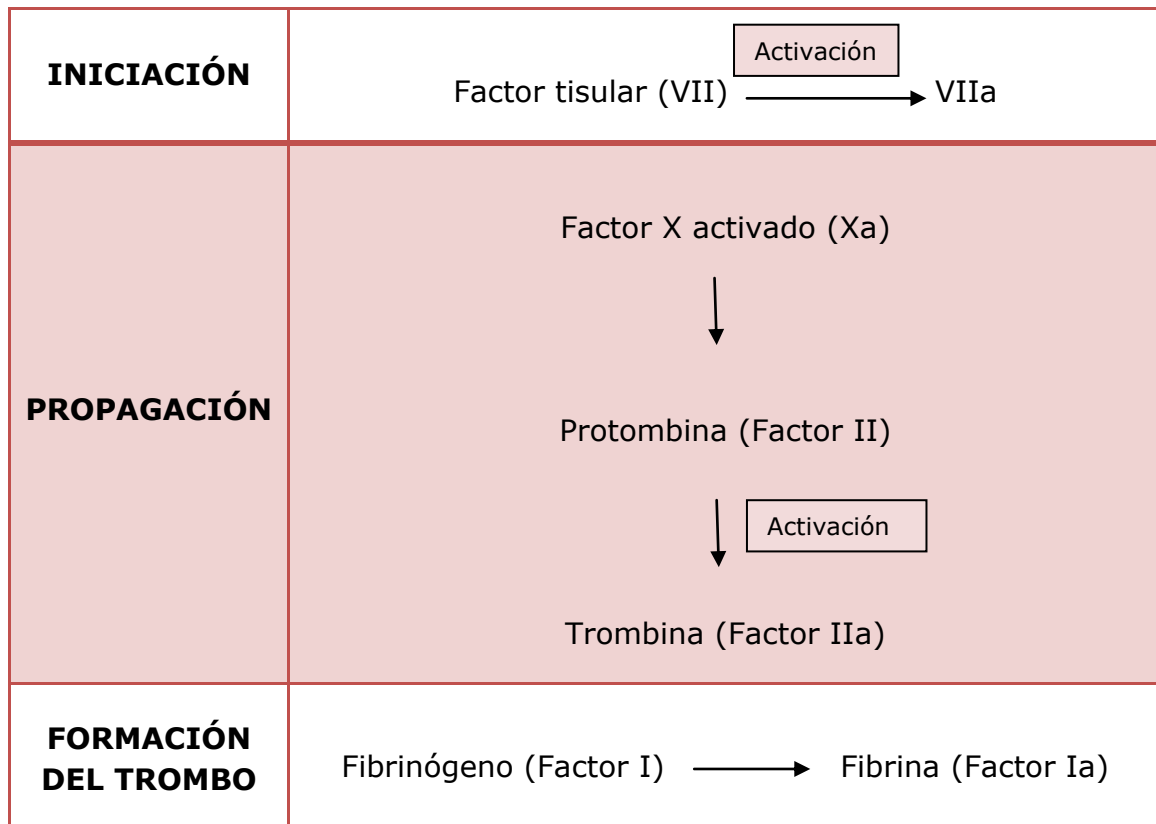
| INICIACIÓN | Activación<br>Factor tisular (VII) → VIIa |
|---|---|
| PROPAGACIÓN | Factor X activado (Xa)<br>↓<br>Protombina (Factor II)<br>↓ Activación<br>Trombina (Factor IIa) |
| FORMACIÓN DEL TROMBO | Fibrinógeno (Factor I) → Fibrina (Factor Ia) |